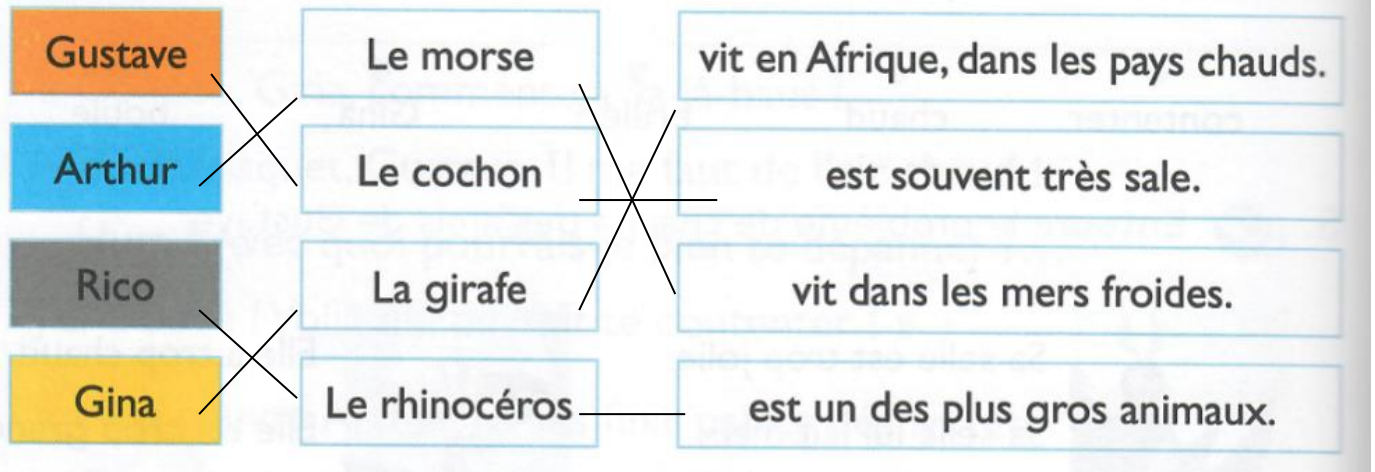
| | | |
|---|---|---|
| Gustave | Le morse | vit en Afrique, dans les pays chauds. |
| Arthur | Le cochon | est souvent très sale. |
| Rico | La girafe | vit dans les mers froides. |
| Gina | Le rhinocéros | est un des plus gros animaux. |